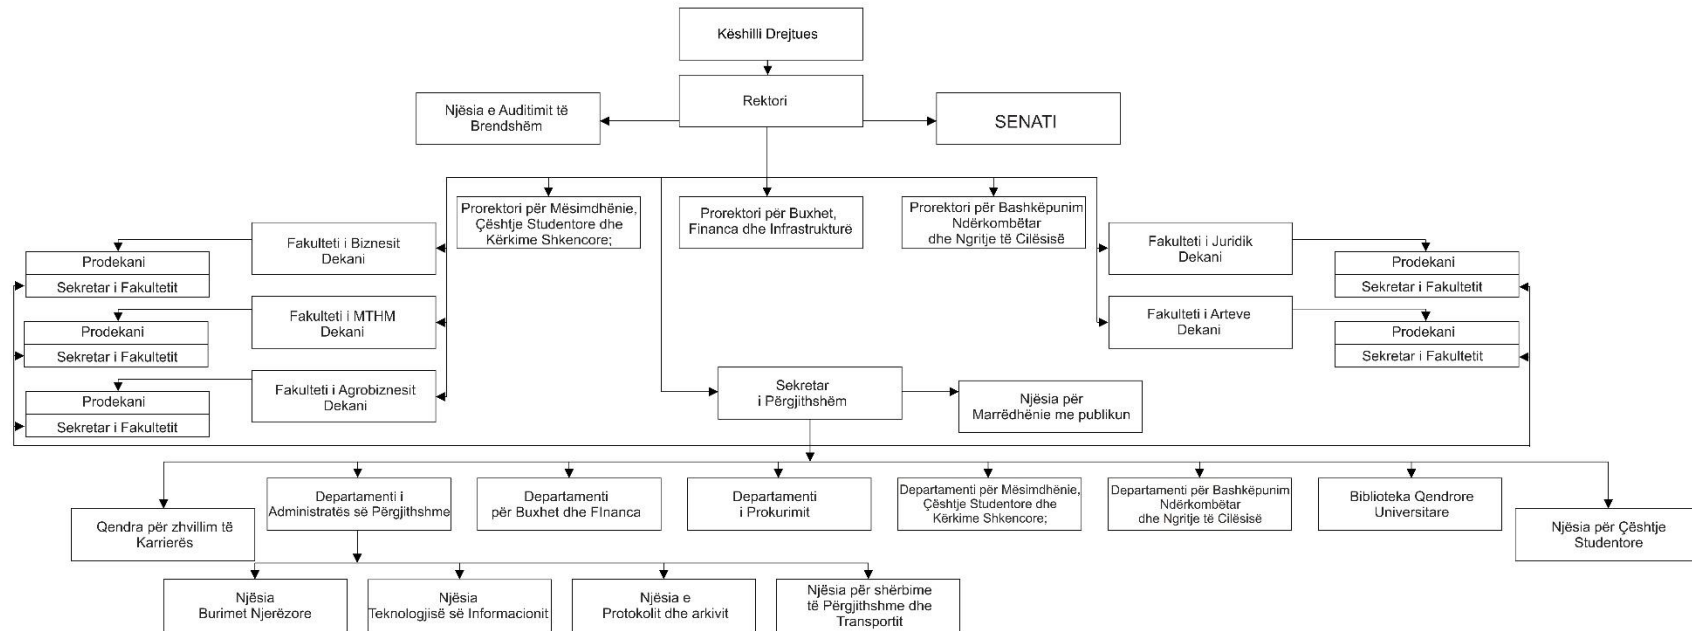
Këshilli Drejtues

Rektori

Njësia e Auditimit të Brendshëm

SENATI

Prorektori për Mësimdhënie, Çështje Studentore dhe Kërkime Shkencore;

Prorektori për Buxhet, Financa dhe Infrastrukturë

Prorektori për Bashkëpunim Ndërkombëtar dhe Ngritje të Cilësisë

Fakulteti i Biznesit
Dekani

Prodekani

Sekretar i Fakultetit

Fakulteti i MTHM
Dekani

Prodekani

Sekretar i Fakultetit

Fakulteti i Agrobiznesit
Dekani

Prodekani

Sekretar i Fakultetit

Fakulteti i Juridik
Dekani

Prodekani

Sekretar i Fakultetit

Fakulteti i Arteve
Dekani

Prodekani

Sekretar i Fakultetit

Sekretar i Përgjithshëm

Njësia për Marrëdhënie me publikun

Qendra për zhvillim të Karrierës

Departamenti i Administratës së Përgjithshme

Departamenti për Buxhet dhe FInanca

Departamenti i Prokurimit

Departamenti për Mësimdhënie, Çështje Studentore dhe Kërkime Shkencore;

Departamenti për Bashkëpunim Ndërkombëtar dhe Ngritje të Cilësisë

Biblioteka Qendrore Universitare

Njësia për Çështje Studentore

Njësia Burimet Njerëzore

Njësia Teknologjisë së Informacionit

Njësia e Protokolit dhe arkivit

Njësia për shërbime të Përgjithshme dhe Transportit